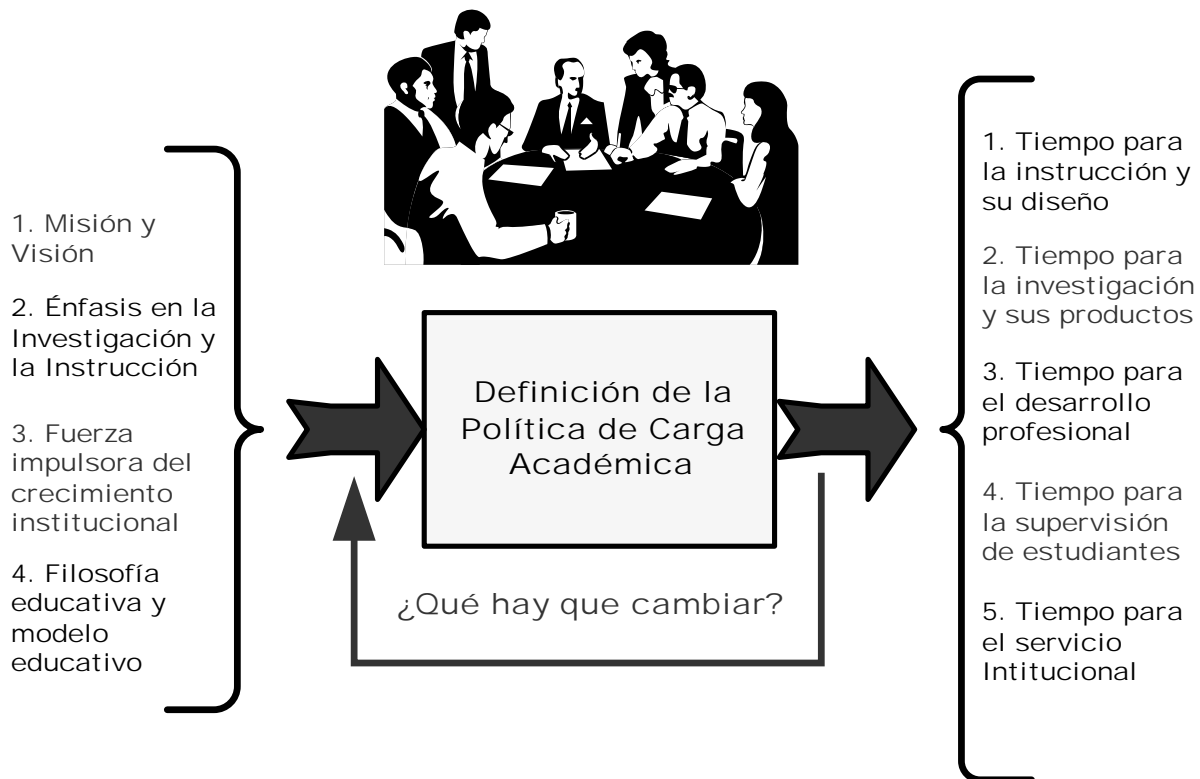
1. Misión y Visión

2. Énfasis en la Investigación y la Instrucción

3. Fuerza impulsora del crecimiento institucional

4. Filosofía educativa y modelo educativo

Definición de la Política de Carga Académica

¿Qué hay que cambiar?

1. Tiempo para la instrucción y su diseño

2. Tiempo para la investigación y sus productos

3. Tiempo para el desarrollo profesional

4. Tiempo para la supervisión de estudiantes

5. Tiempo para el servicio Intitucional